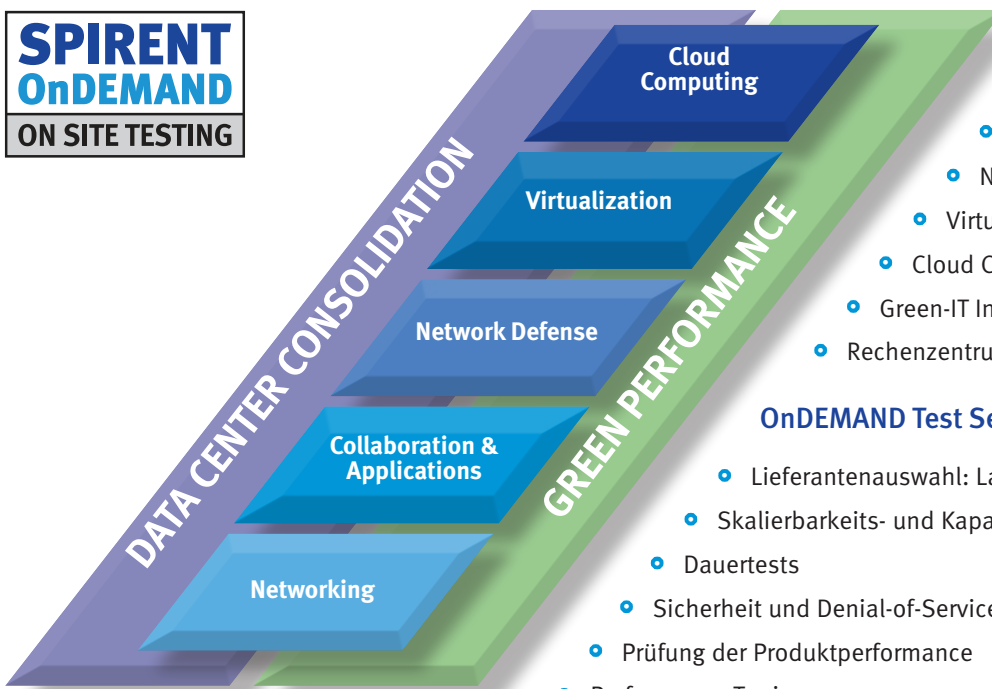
SPIRENT
OnDEMAND
ON SITE TESTING

Cloud Computing

Virtualization

Network Defense

Collaboration & Applications

Networking

DATA CENTER CONSOLIDATION

GREEN PERFORMANCE

N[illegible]

Virtu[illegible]

Cloud C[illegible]

Green-IT In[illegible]

Rechenzentru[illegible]

OnDEMAND Test Se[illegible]

Lieferantenauswahl: La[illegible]

Skalierbarkeits- und Kapa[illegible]

Dauertests

Sicherheit und Denial-of-Service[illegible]

Prüfung der Produktperformance

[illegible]